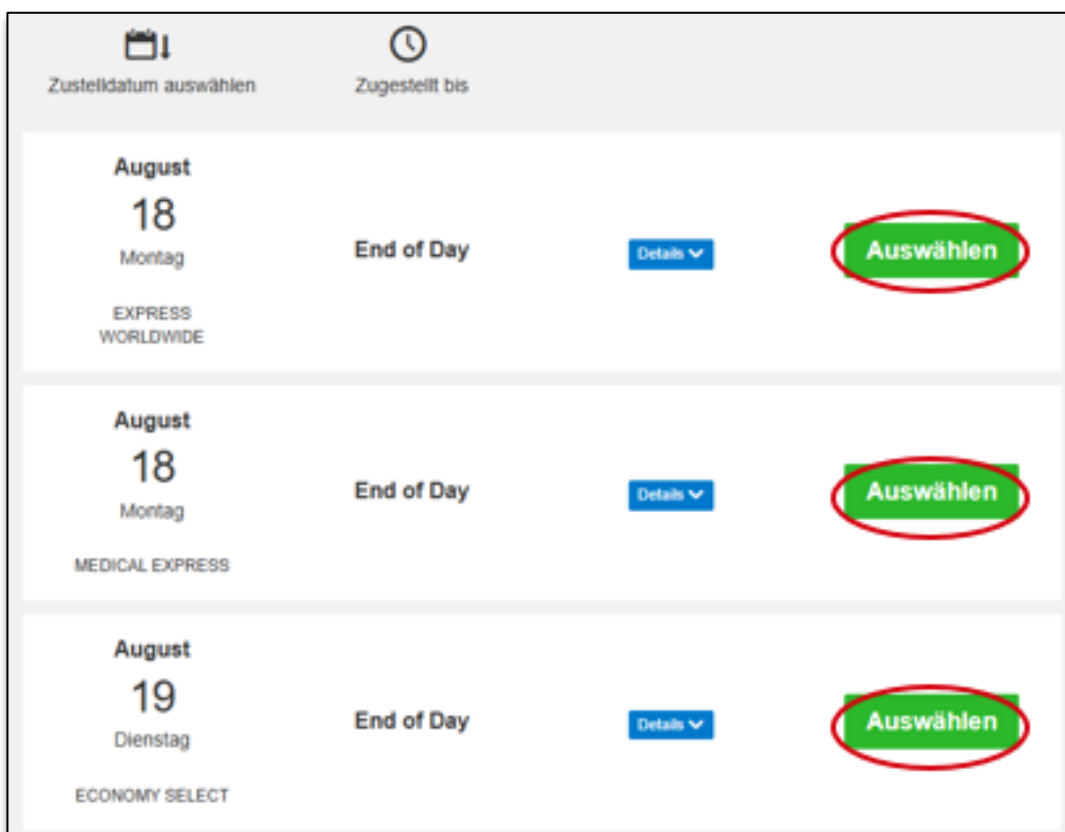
Zustelldatum auswählen

Zugestellt bis

August
18
Montag
EXPRESS WORLDWIDE

End of Day

Details

Auswählen

August
18
Montag
MEDICAL EXPRESS

End of Day

Details

Auswählen

August
19
Dienstag
ECONOMY SELECT

End of Day

Details

Auswählen